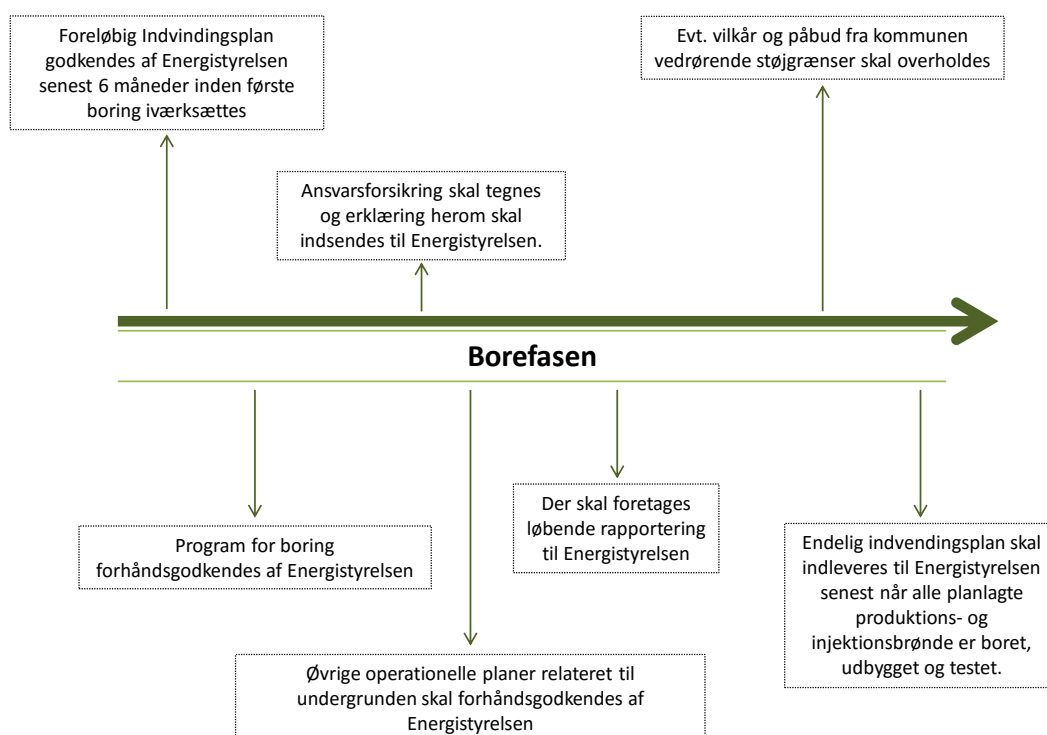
Foreløbig Indvindingsplan godkendes af Energistyrelsen senest 6 måneder inden første boring iværksættes

Evt. vilkår og påbud fra kommunen vedrørende støjgrænser skal overholdes

Ansvarsforsikring skal tegnes og erklæring herom skal indsendes til Energistyrelsen.

Borefasen

Program for boring forhåndsgodkendes af Energistyrelsen

Der skal foretages løbende rapportering til Energistyrelsen

Endelig indvendingsplan skal indleveres til Energistyrelsen senest når alle planlagte produktions- og injektionsbrønde er boret, udbygget og testet.

Øvrige operationelle planer relateret til undergrunden skal forhåndsgodkendes af Energistyrelsen